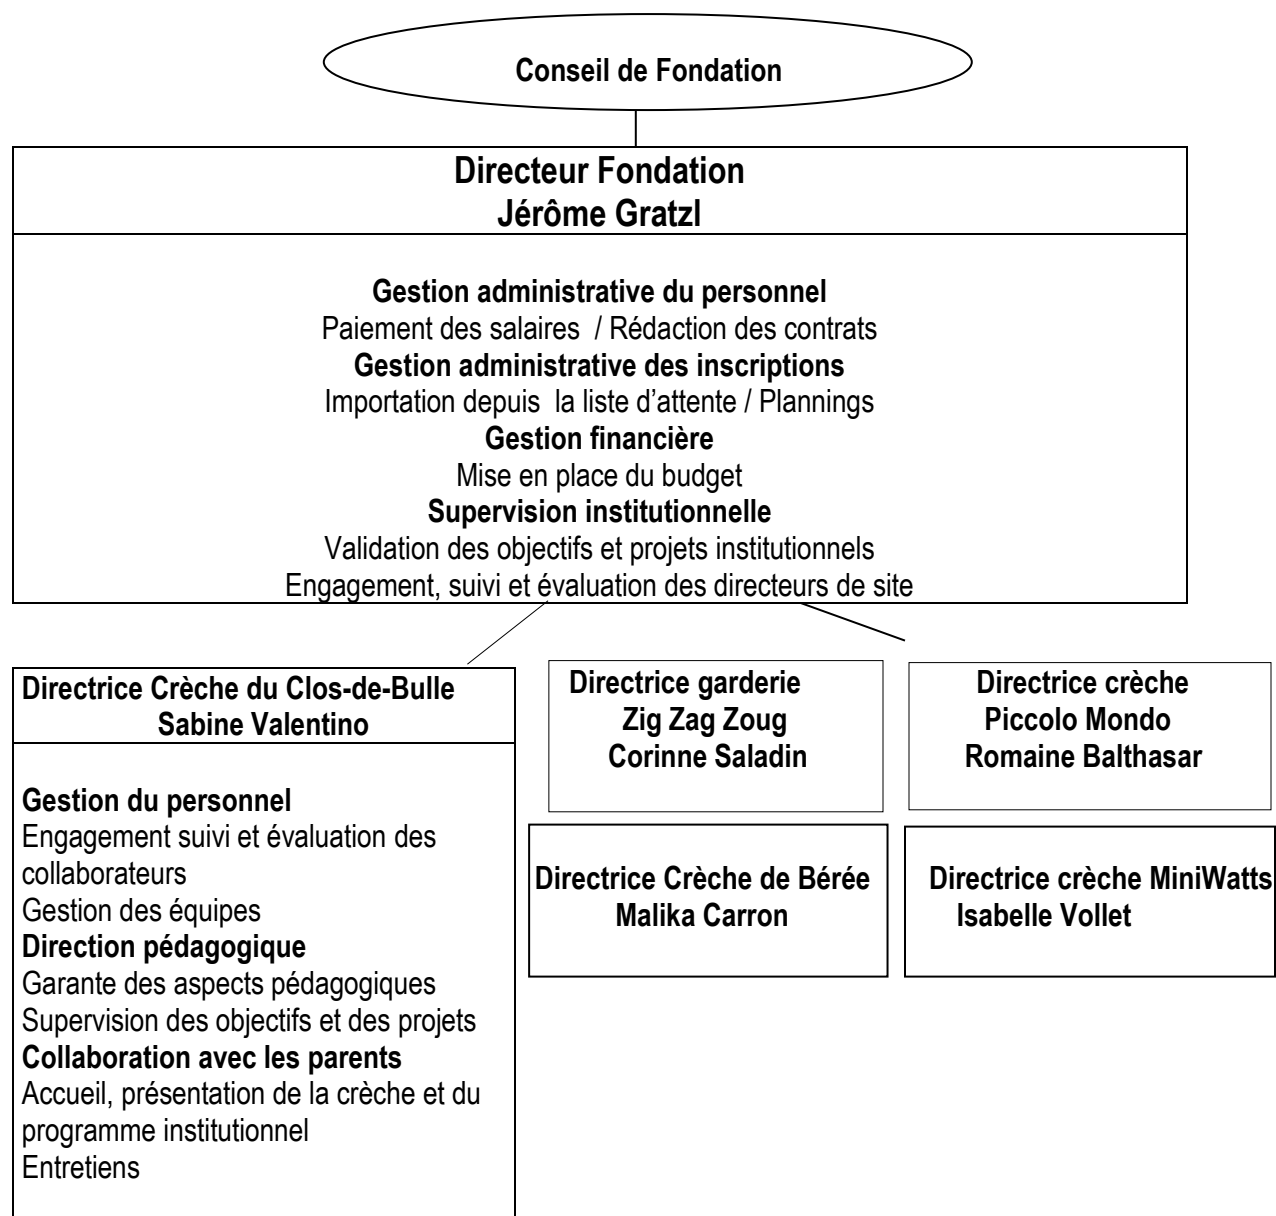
Conseil de Fondation

Directeur Fondation
Jérôme Gratzl

Gestion administrative du personnel
Paiement des salaires / Rédaction des contrats
Gestion administrative des inscriptions
Importation depuis la liste d'attente / Plannings
Gestion financière
Mise en place du budget
Supervision institutionnelle
Validation des objectifs et projets institutionnels
Engagement, suivi et évaluation des directeurs de site

Directrice Crèche du Clos-de-Bulle
Sabine Valentino

Gestion du personnel
Engagement suivi et évaluation des collaborateurs
Gestion des équipes
Direction pédagogique
Garante des aspects pédagogiques
Supervision des objectifs et des projets
Collaboration avec les parents
Accueil, présentation de la crèche et du programme institutionnel
Entretiens

Directrice garderie
Zig Zag Zoug
Corinne Saladin

Directrice crèche
Piccolo Mondo
Romaine Balthasar

Directrice Crèche de Bérée
Malika Carron

Directrice crèche MiniWatts
Isabelle Vollet